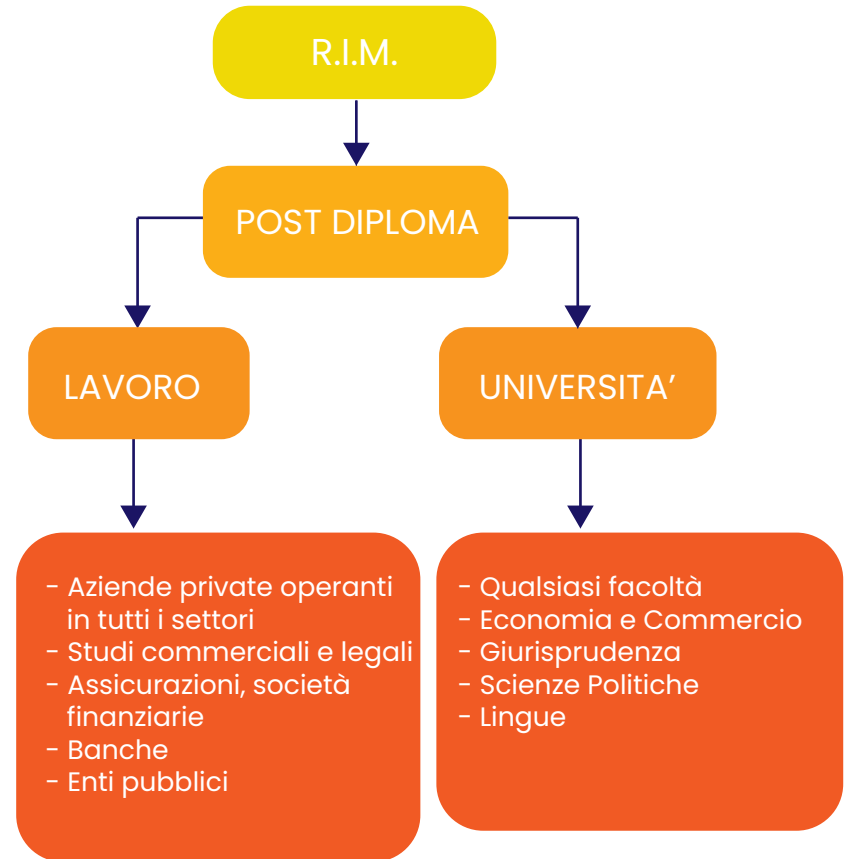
R.I.M.

POST DIPLOMA

LAVORO

UNIVERSITA'

- Aziende private operanti in tutti i settori
- Studi commerciali e legali
- Assicurazioni, società finanziarie
- Banche
- Enti pubblici

- Qualsiasi facoltà
- Economia e Commercio
- Giurisprudenza
- Scienze Politiche
- Lingue